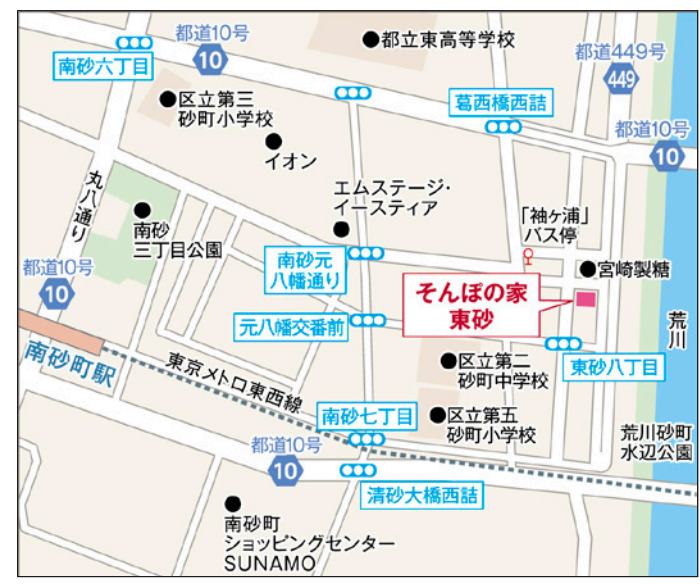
都道10号
10
南砂六丁目
都立東高等学校
都道449号
449
区立第三砂町小学校
葛西橋西詰
都道10号
10
イオン
丸八通り
エムステージ・イーステイア
南砂三丁目公園
「袖ヶ浦」バス停
都道10号
10
南砂元八幡通り
宮崎製糖
そんぽの家
東砂
荒川
元八幡交番前
南砂町駅
東京メトロ東西線
区立第二砂町中学校
東砂八丁目
南砂七丁目
区立第五砂町小学校
都道10号
10
荒川砂町水辺公園
清砂大橋西詰
南砂町ショッピングセンターSUNAMO